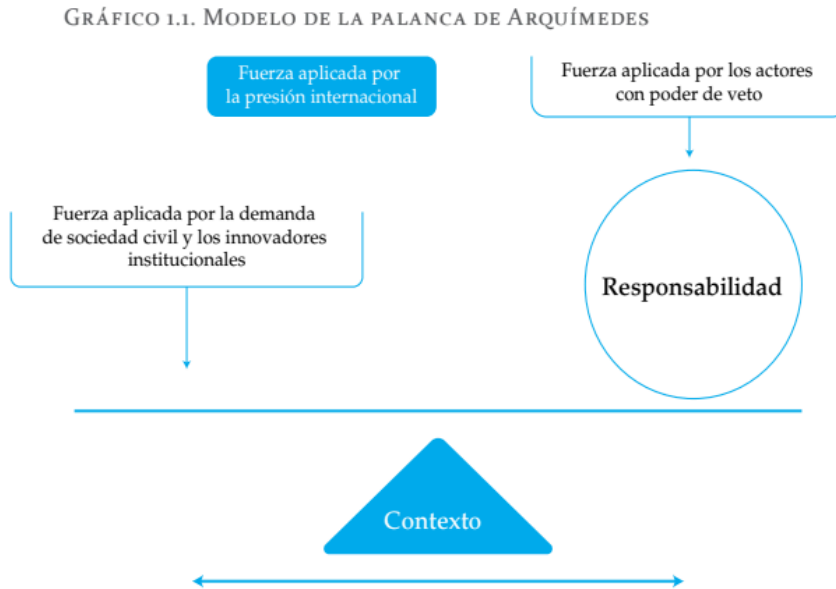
Gráfico 1.1. Modelo de la palanca de Arquímedes

Fuerza aplicada por la presión internacional

Fuerza aplicada por los actores con poder de veto

Fuerza aplicada por la demanda de sociedad civil y los innovadores institucionales

Responsabilidad

Contexto